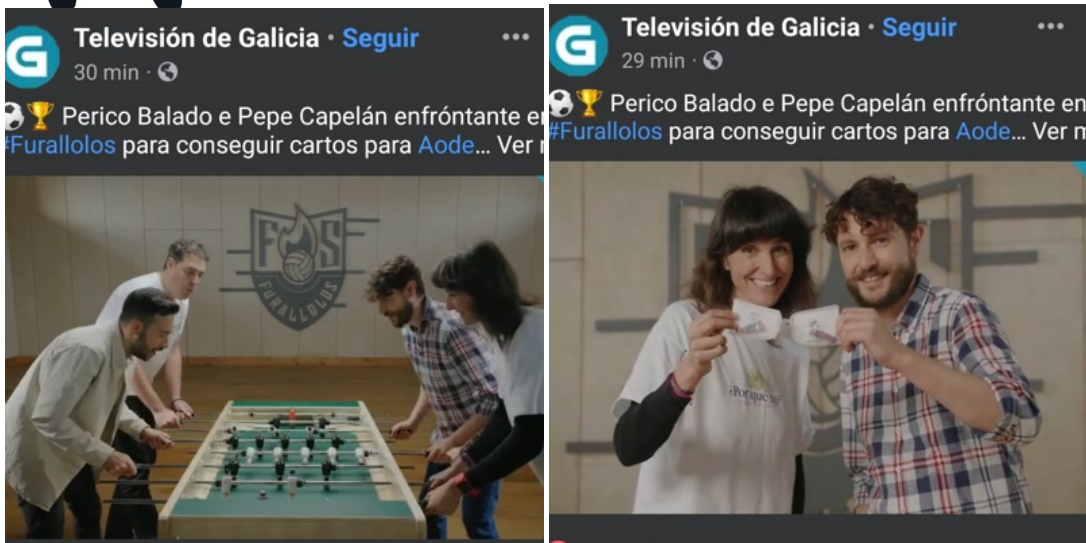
Televisión de Galicia · Seguir
30 min ·

⚽🏆 Perico Balado e Pepe Capelán enfróntante e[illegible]
#Furallolos para conseguir cartos para Aode... Ver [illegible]

FS
FURALLOLOS

Televisión de Galicia · Seguir
29 min ·

⚽🏆 Perico Balado e Pepe Capelán enfróntante en
#Furallolos para conseguir cartos para Aode... Ver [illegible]

¿Por que non?